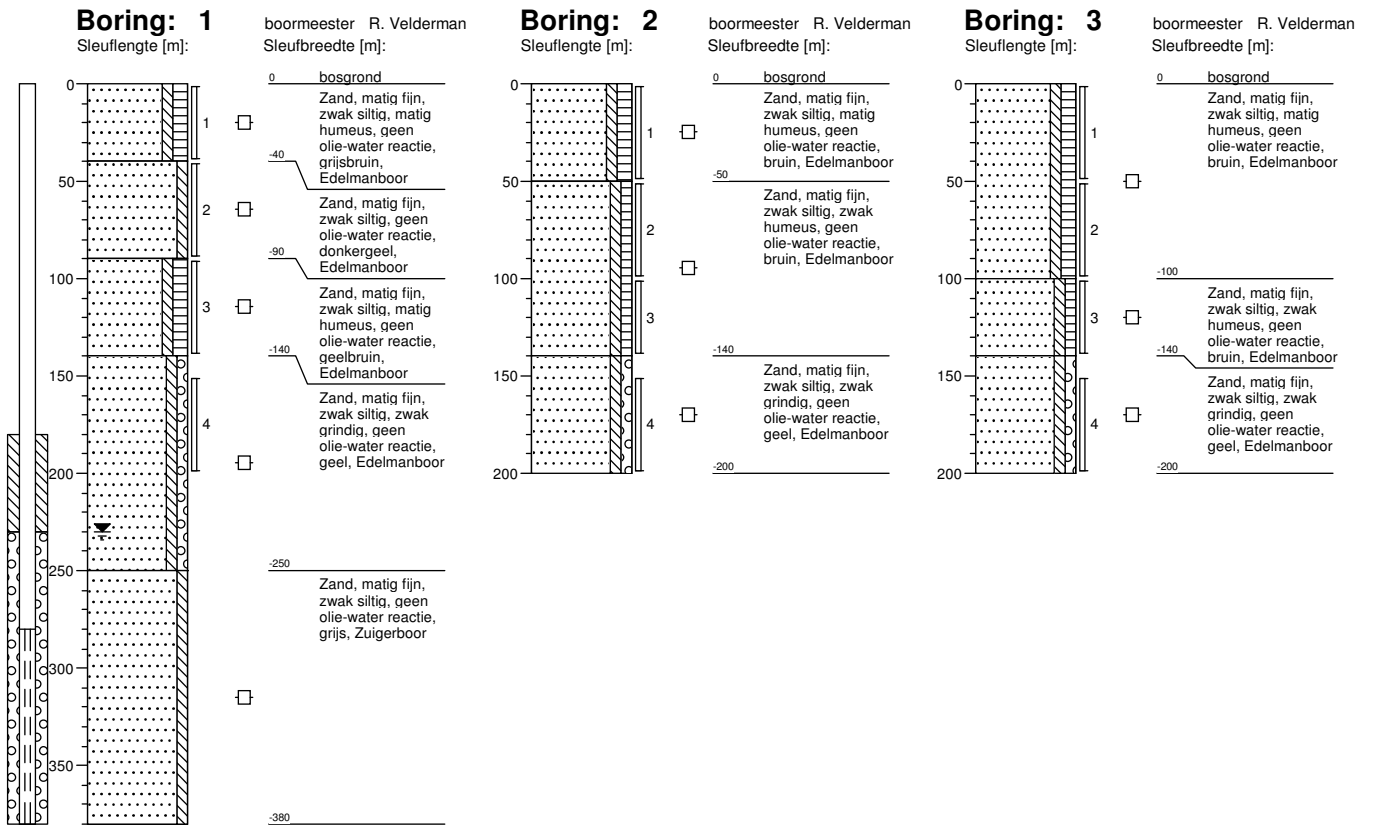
**Boring: 1**
Sleuflengte [m]:

boormeester R. Velderman
Sleufbreedte [m]:

0
50
100
150
200
250
300
350

1
2
3
4

0 bosgrond

Zand, matig fijn, zwak siltig, matig humeus, geen olie-water reactie, grijsbruin, Edelmanboor

-40

Zand, matig fijn, zwak siltig, geen olie-water reactie, donkergeel, Edelmanboor

-90

Zand, matig fijn, zwak siltig, matig humeus, geen olie-water reactie, geelbruin, Edelmanboor

-140

Zand, matig fijn, zwak siltig, zwak grindig, geen olie-water reactie, geel, Edelmanboor

-250

Zand, matig fijn, zwak siltig, geen olie-water reactie, grijs, Zuigerboor

-380

**Boring: 2**
Sleuflengte [m]:

boormeester R. Velderman
Sleufbreedte [m]:

0
50
100
150
200

1
2
3
4

0 bosgrond

Zand, matig fijn, zwak siltig, matig humeus, geen olie-water reactie, bruin, Edelmanboor

-50

Zand, matig fijn, zwak siltig, zwak humeus, geen olie-water reactie, bruin, Edelmanboor

-140

Zand, matig fijn, zwak siltig, zwak grindig, geen olie-water reactie, geel, Edelmanboor

-200

**Boring: 3**
Sleuflengte [m]:

boormeester R. Velderman
Sleufbreedte [m]:

0
50
100
150
200

1
2
3
4

0 bosgrond

Zand, matig fijn, zwak siltig, matig humeus, geen olie-water reactie, bruin, Edelmanboor

-100

Zand, matig fijn, zwak siltig, zwak humeus, geen olie-water reactie, bruin, Edelmanboor

-140

Zand, matig fijn, zwak siltig, zwak grindig, geen olie-water reactie, geel, Edelmanboor

-200